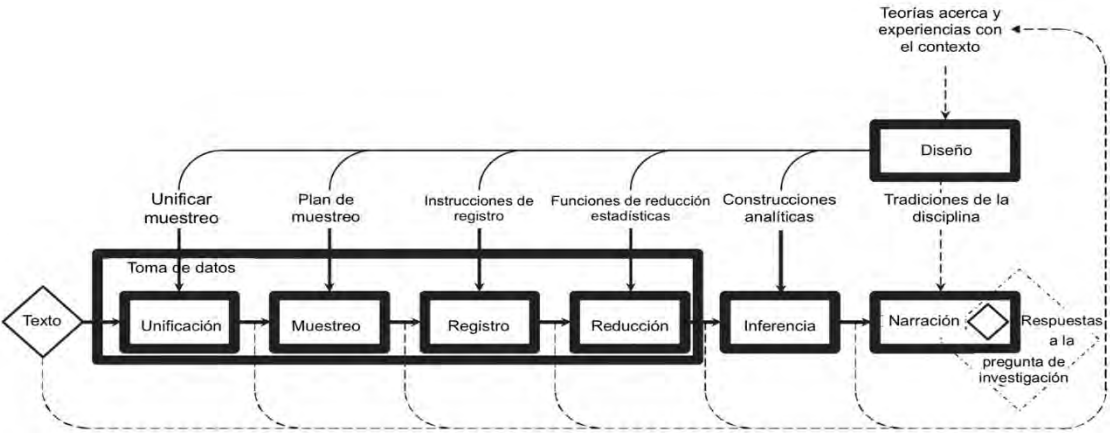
Teorías acerca y experiencias con el contexto

Diseño

Unificar muestreo

Plan de muestreo

Instrucciones de registro

Funciones de reducción estadísticas

Construcciones analíticas

Tradiciones de la disciplina

Toma de datos

Texto

Unificación

Muestreo

Registro

Reducción

Inferencia

Narración

Respuestas a la pregunta de investigación